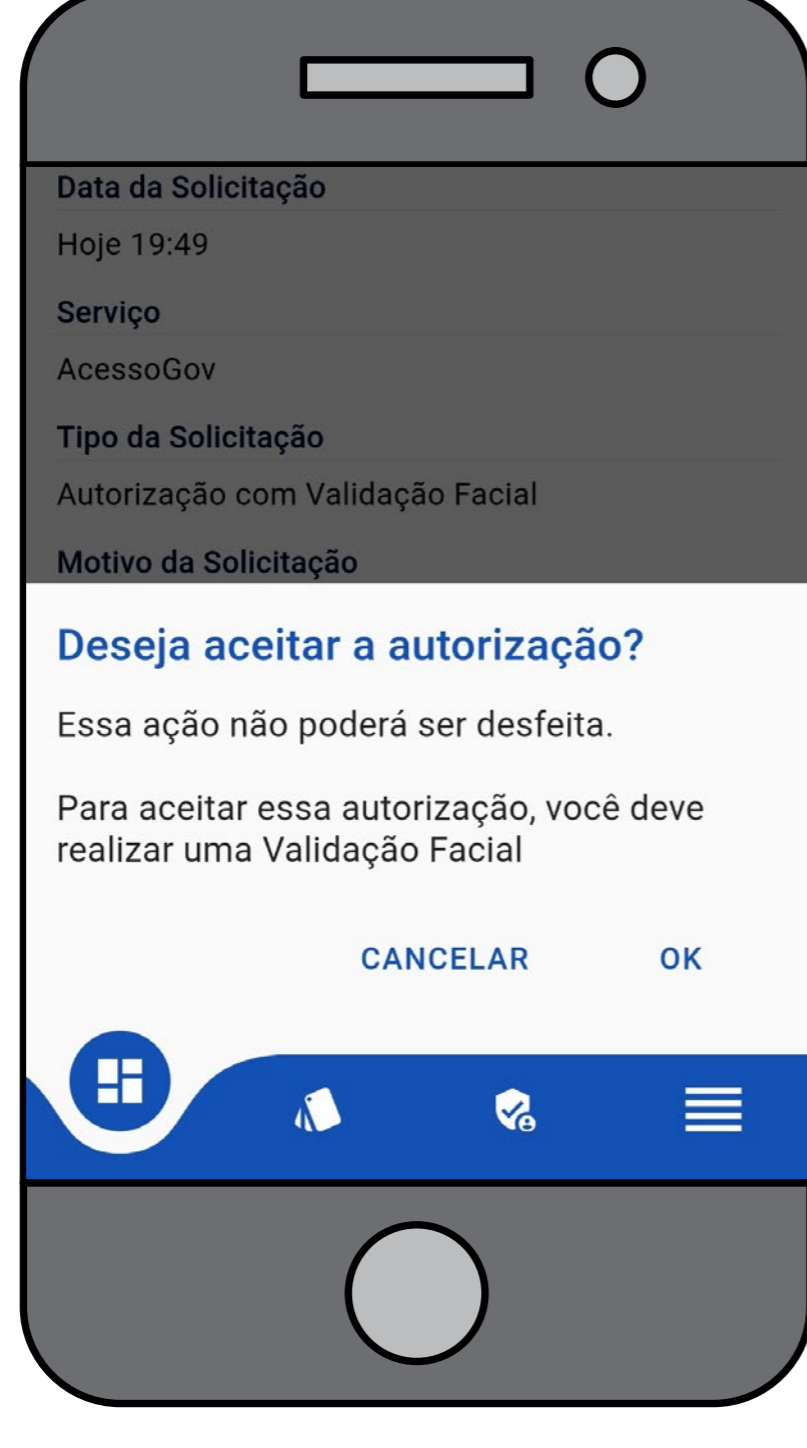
Data da Solicitação

Hoje 19:49

Serviço

AcessoGov

Tipo da Solicitação

Autorização com Validação Facial

Motivo da Solicitação

Deseja aceitar a autorização?

Essa ação não poderá ser desfeita.

Para aceitar essa autorização, você deve realizar uma Validação Facial

CANCELAR OK